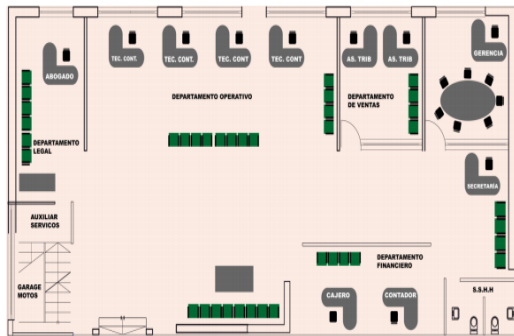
ABOGADO

TEC. CONT.

TEC. CONT.

TEC. CONT

TEC. CONT

AS. TRIB

AS. TRIB

GERENCIA

DEPARTAMENTO OPERATIVO

DEPARTAMENTO DE VENTAS

DEPARTAMENTO LEGAL

SECRETARIA

AUXILIAR SERVICOS

DEPARTAMENTO FINANCIERO

GARAGE MOTOS

CAJERO

CONTADOR

S.S.H.H